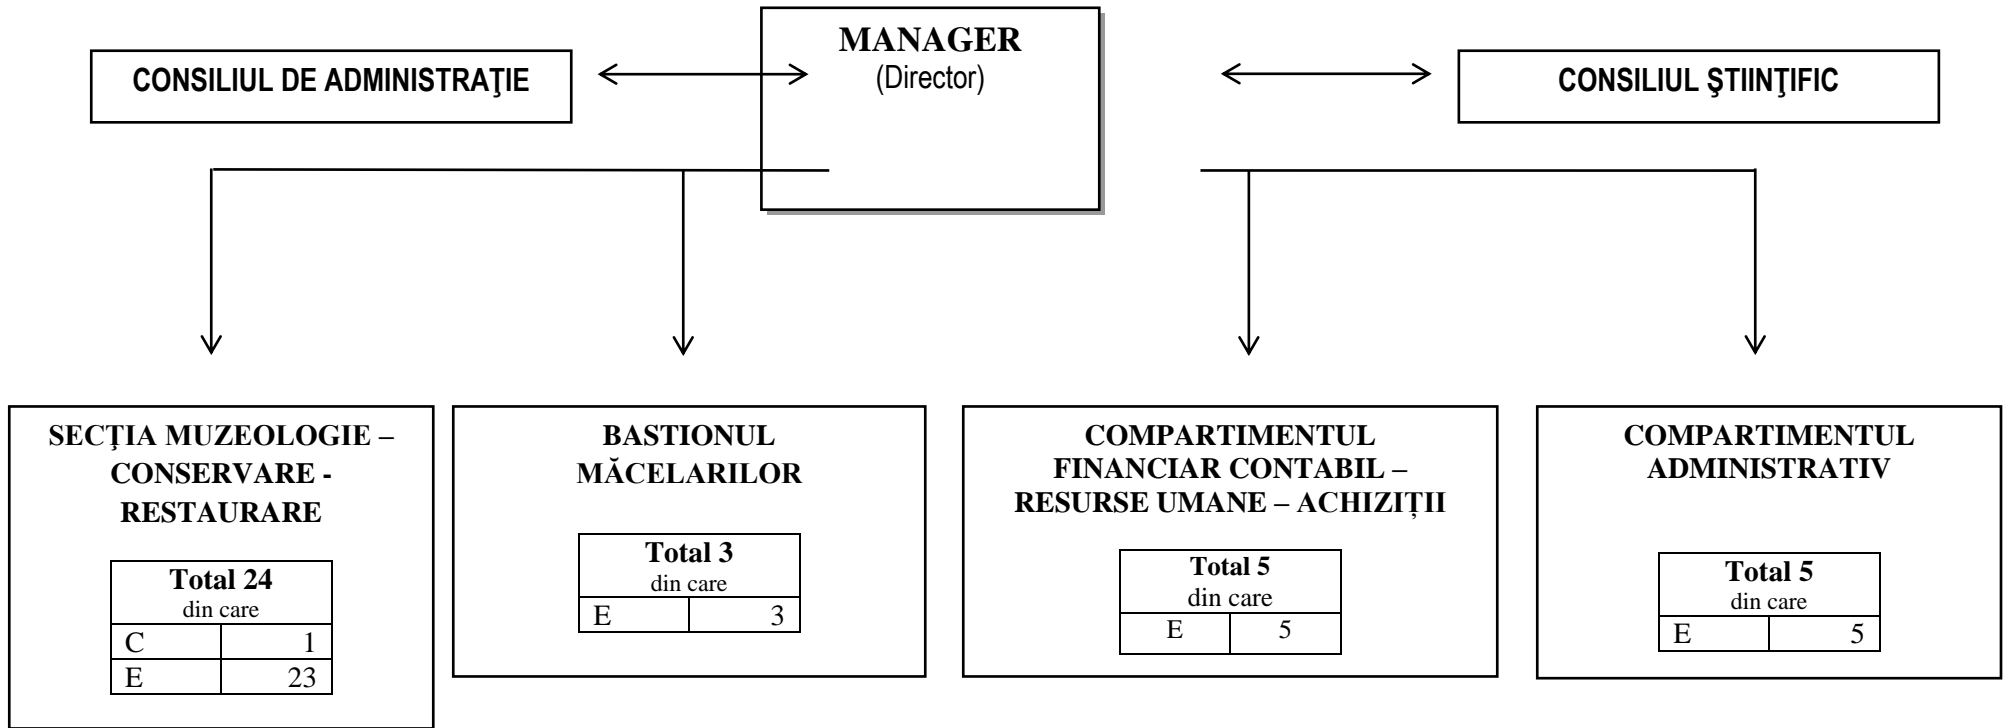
CONSILIUL DE ADMINISTRAŢIE

MANAGER
(Director)

CONSILIUL ŞTIINŢIFIC

SECȚIA MUZEOLOGIE – CONSERVARE - RESTAURARE

| Total 24 din care | |
|---|---|
| C | 1 |
| E | 23 |

BASTIONUL MĂCELARILOR

| Total 3 din care | |
|---|---|
| E | 3 |

COMPARTIMENTUL FINANCIAR CONTABIL – RESURSE UMANE – ACHIZIȚII

| Total 5 din care | |
|---|---|
| E | 5 |

COMPARTIMENTUL ADMINISTRATIV

| Total 5 din care | |
|---|---|
| E | 5 |